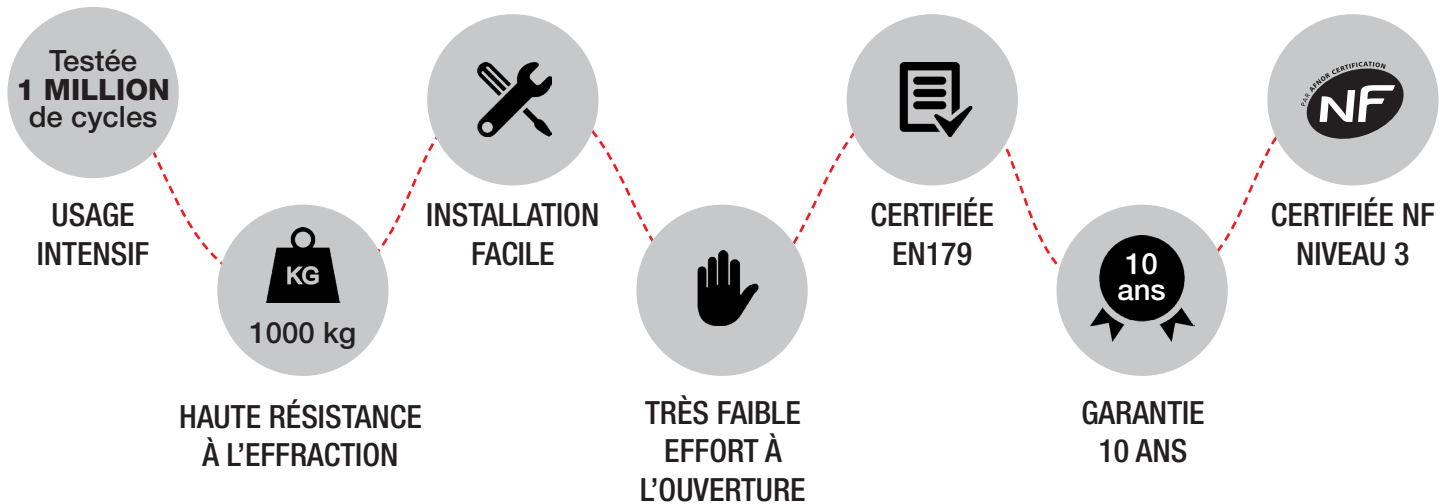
Testée
1 MILLION
de cycles

USAGE INTENSIF

KG
1000 kg

HAUTE RÉSISTANCE À L'EFFRACTION

INSTALLATION FACILE

TRÈS FAIBLE EFFORT À L'OUVERTURE

CERTIFIÉE EN179

10 ans

GARANTIE 10 ANS

PAR AFNOR CERTIFICATION
NF

CERTIFIÉE NF NIVEAU 3